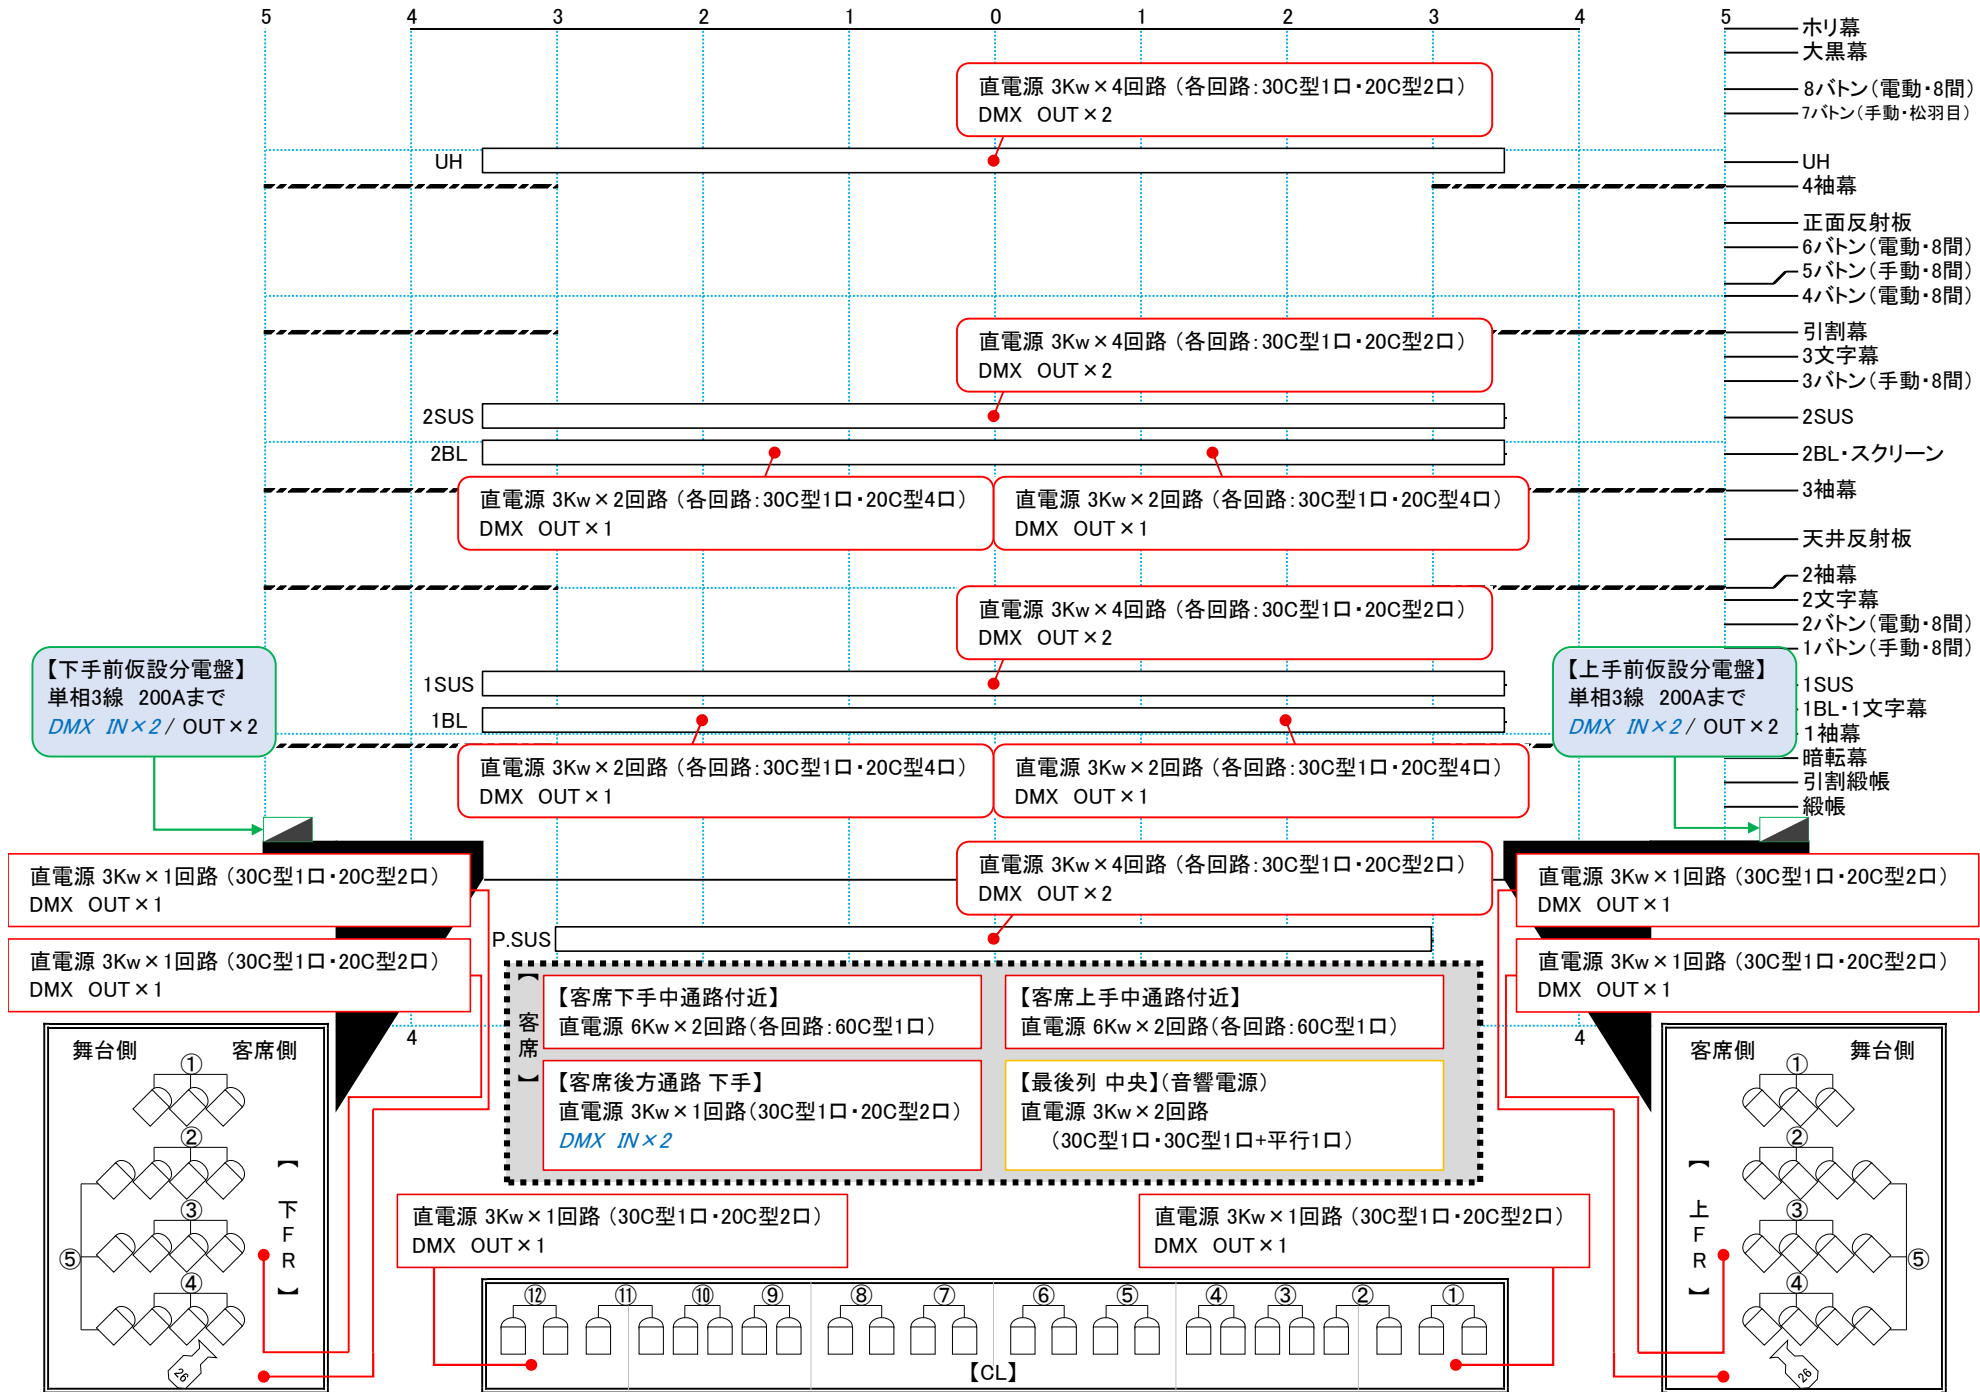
5 4 3 2 1 0 1 2 3 4 5

ホリ幕
大黒幕
8バトン（電動・8間）
7バトン（手動・松羽目）
UH
4袖幕
正面反射板
6バトン（電動・8間）
5バトン（手動・8間）
4バトン（電動・8間）
引割幕
3文字幕
3バトン（手動・8間）
2SUS
2BL・スクリーン
3袖幕
天井反射板
2袖幕
2文字幕
2バトン（電動・8間）
1バトン（手動・8間）
1SUS
1BL・1文字幕
1袖幕
暗転幕
引割緞帳
緞帳

直電源 3Kw×4回路（各回路：30C型1口・20C型2口）
DMX OUT×2

UH

直電源 3Kw×4回路（各回路：30C型1口・20C型2口）
DMX OUT×2

2SUS
2BL

直電源 3Kw×2回路（各回路：30C型1口・20C型4口）
DMX OUT×1

直電源 3Kw×2回路（各回路：30C型1口・20C型4口）
DMX OUT×1

直電源 3Kw×4回路（各回路：30C型1口・20C型2口）
DMX OUT×2

【下手前仮設分電盤】
単相3線 200Aまで
DMX IN×2／OUT×2

1SUS
1BL

【上手前仮設分電盤】
単相3線 200Aまで
DMX IN×2／OUT×2

直電源 3Kw×2回路（各回路：30C型1口・20C型4口）
DMX OUT×1

直電源 3Kw×2回路（各回路：30C型1口・20C型4口）
DMX OUT×1

直電源 3Kw×1回路（30C型1口・20C型2口）
DMX OUT×1

直電源 3Kw×4回路（各回路：30C型1口・20C型2口）
DMX OUT×2

直電源 3Kw×1回路（30C型1口・20C型2口）
DMX OUT×1

P.SUS

直電源 3Kw×1回路（30C型1口・20C型2口）
DMX OUT×1

直電源 3Kw×1回路（30C型1口・20C型2口）
DMX OUT×1

【客席】

【客席下手中通路付近】
直電源 6Kw×2回路（各回路：60C型1口）

【客席上手中通路付近】
直電源 6Kw×2回路（各回路：60C型1口）

【客席後方通路 下手】
直電源 3Kw×1回路（30C型1口・20C型2口）
DMX IN×2

【最後列 中央】（音響電源）
直電源 3Kw×2回路
（30C型1口・30C型1口+平行1口）

4 4

舞台側 客席側
① ② ③ ④ ⑤
【下FR】
26

客席側 舞台側
① ② ③ ④ ⑤
【上FR】
26

直電源 3Kw×1回路（30C型1口・20C型2口）
DMX OUT×1

直電源 3Kw×1回路（30C型1口・20C型2口）
DMX OUT×1

⑫ ⑪ ⑩ ⑨ ⑧ ⑦ ⑥ ⑤ ④ ③ ② ①
【CL】